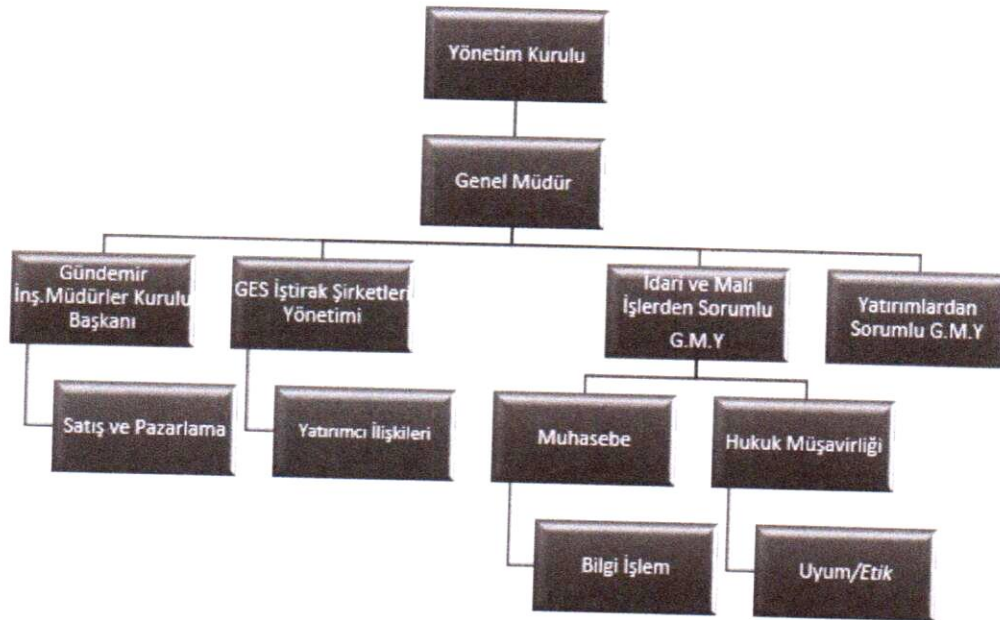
Yönetim Kurulu

Genel Müdür

Gündemir İnş.Müdürler Kurulu Başkanı

GES İştirak Şirketleri Yönetimi

İdari ve Mali İşlerden Sorumlu G.M.Y

Yatırımlardan Sorumlu G.M.Y

Satış ve Pazarlama

Yatırımcı İlişkileri

Muhasebe

Hukuk Müşavirliği

Bilgi İşlem

Uyum/*Etik*